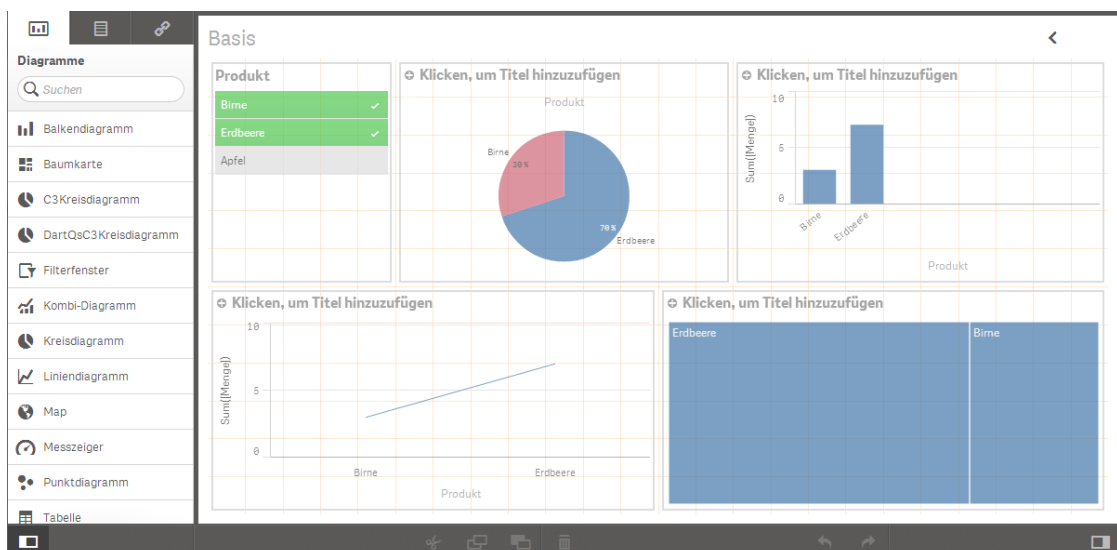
Diagramme

Suchen

Balkendiagramm

Baumkarte

C3Kreisdiagramm

DartQsC3Kreisdiagramm

Filterfenster

Kombi-Diagramm

Kreisdiagramm

Liniendiagramm

Map

Messzeiger

Punktdiagramm

Tabelle

Basis

Produkt

Birne

Erdbeere

Apfel

Klicken, um Titel hinzuzufügen

Produkt

Birne

30%

70%

Erdbeere

Klicken, um Titel hinzuzufügen

10

5

0

Sum([Menge])

Birne

Erdbeere

Produkt

Klicken, um Titel hinzuzufügen

10

5

0

Sum([Menge])

Birne

Erdbeere

Produkt

Klicken, um Titel hinzuzufügen

Erdbeere

Birne